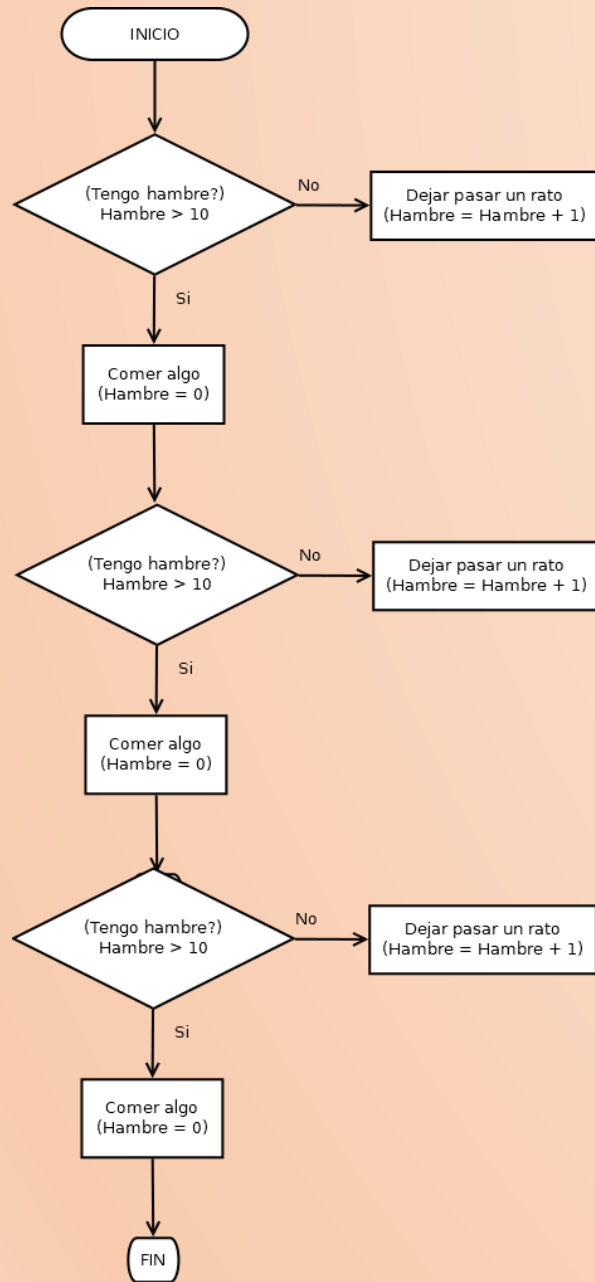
INICIO

(Tengo hambre?)
Hambre > 10

No

Dejar pasar un rato
(Hambre = Hambre + 1)

Si

Comer algo
(Hambre = 0)

(Tengo hambre?)
Hambre > 10

No

Dejar pasar un rato
(Hambre = Hambre + 1)

Si

Comer algo
(Hambre = 0)

(Tengo hambre?)
Hambre > 10

No

Dejar pasar un rato
(Hambre = Hambre + 1)

Si

Comer algo
(Hambre = 0)

FIN